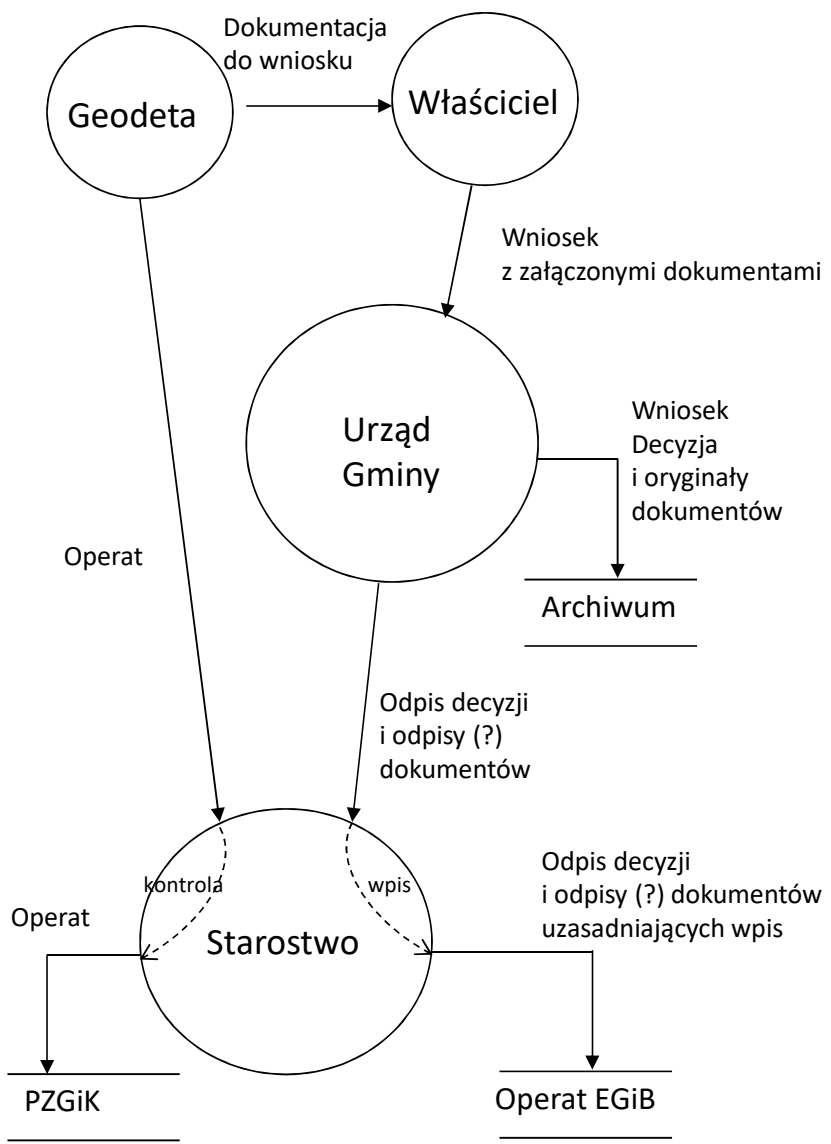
Dokumentacja do wniosku

Geodeta

Właściciel

Wniosek z załączonymi dokumentami

Urząd Gminy

Wniosek Decyzja i oryginały dokumentów

Archiwum

Operat

Odpis decyzji i odpisy (?) dokumentów

kontrola

wpis

Odpis decyzji i odpisy (?) dokumentów uzasadniających wpis

Operat

Starostwo

PZGiK

Operat EGiB